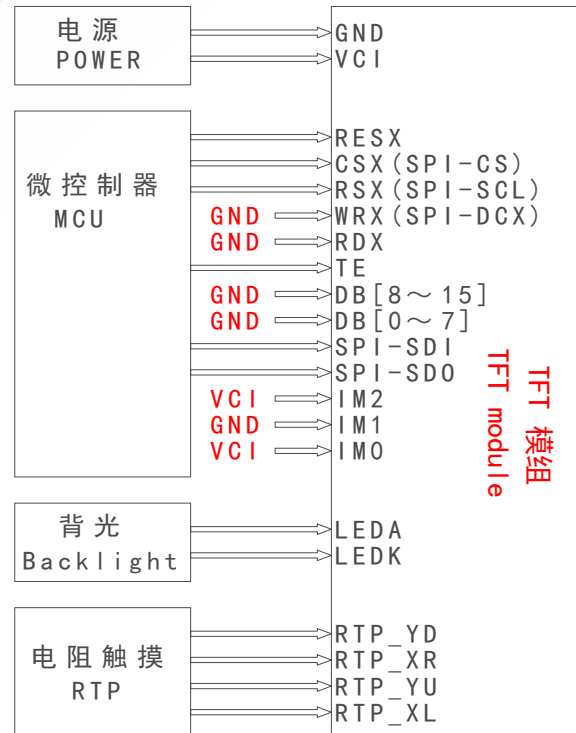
电源
POWER

GND
VCI

微控制器
MCU

RESX
CSX(SPI-CS)
RSX(SPI-SCL)
GND WRX(SPI-DCX)
GND RDX
TE
GND DB[8～15]
GND DB[0～7]
SPI-SDI
SPI-SDO
VCI IM2
GND IM1
VCI IM0

TFT 模组
TFT module

背光
Backlight

LEDA
LEDK

电阻触摸
RTP

RTP_YD
RTP_XR
RTP_YU
RTP_XL